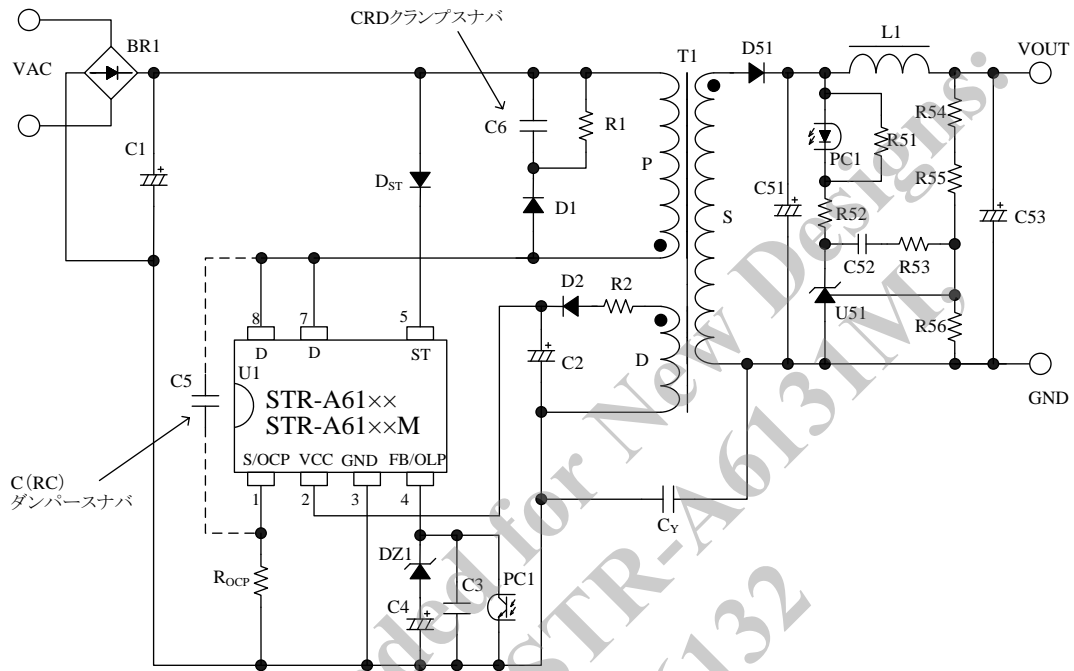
CRDクランプスナバ

BR1
VAC
C1
C6
R1
T1
D51
L1
VOUT
P
D1
DST
R54
PC1
R51
R55
C51
S
R52
C53
C52
R53
D2
R2
U51
8
7
5
D
D
ST
C2
D
R56
GND
C5
U1
STR-A61××
STR-A61××M
C(RC)
ダンパースナバ
S/OCP
VCC
GND
FB/OLP
1
2
3
4
CY
DZ1
ROCP
C3
PC1
C4

Not Recommended for New Designs:
STR-A6131M, STR-A6132